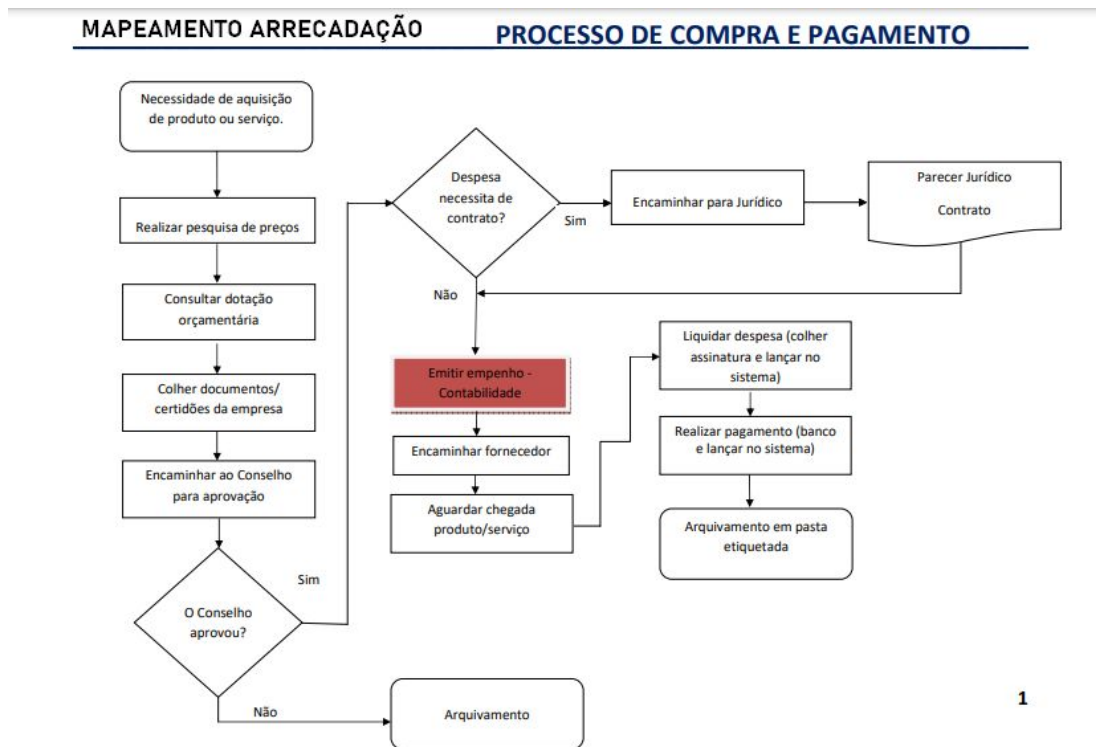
MAPEAMENTO ARRECADAÇÃO

PROCESSO DE COMPRA E PAGAMENTO

Necessidade de aquisição de produto ou serviço.

Realizar pesquisa de preços

Consultar dotação orçamentária

Colher documentos/ certidões da empresa

Encaminhar ao Conselho para aprovação

O Conselho aprovou?

Sim

Não

Arquivamento

Despesa necessita de contrato?

Sim

Encaminhar para Jurídico

Parecer Jurídico

Contrato

Não

Emitir empenho - Contabilidade

Encaminhar fornecedor

Aguardar chegada produto/serviço

Liquidar despesa (colher assinatura e lançar no sistema)

Realizar pagamento (banco e lançar no sistema)

Arquivamento em pasta etiquetada

1